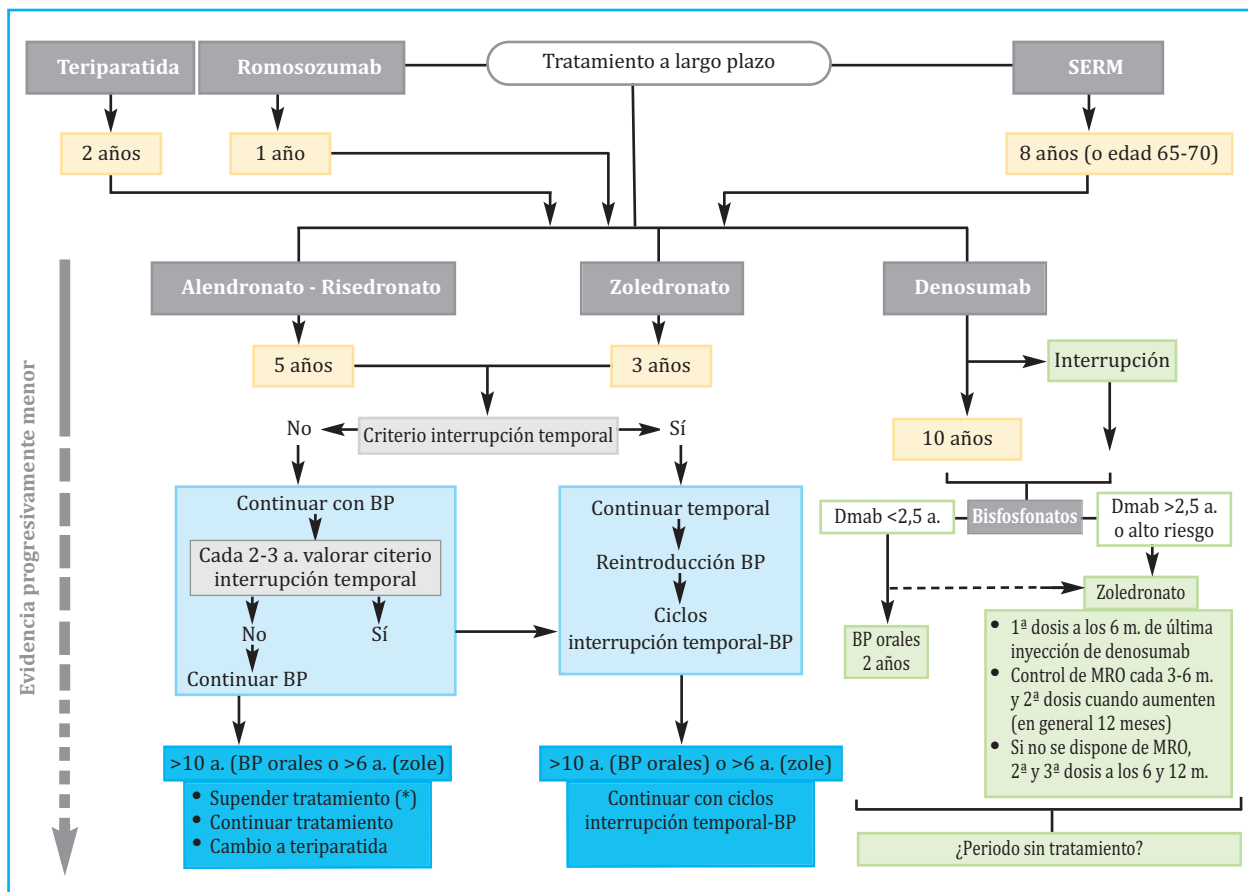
Teriparatida
Romosozumab
Tratamiento a largo plazo
SERM
2 años
1 año
8 años (o edad 65-70)

Evidencia progresivamente menor

Alendronato - Risedronato
Zoledronato
Denosumab
5 años
3 años
Interrupción
No
Criterio interrupción temporal
Sí
10 años

Continuar con BP
Cada 2-3 a. valorar citerio interrupción temporal
No
Sí
Continuar BP

Continuar temporal
Reintroducción BP
Ciclos interrupción temporal-BP

Dmab <2,5 a.
Bisfosfonatos
Dmab >2,5 a. o alto riesgo
Zoledronato
BP orales 2 años
• 1ª dosis a los 6 m. de última inyección de denosumab
• Control de MRO cada 3-6 m. y 2ª dosis cuando aumenten (en general 12 meses)
• Si no se dispone de MRO, 2ª y 3ª dosis a los 6 y 12 m.

>10 a. (BP orales o >6 a. (zole)
• Supender tratamiento (*)
• Continuar tratamiento
• Cambio a teriparatida

>10 a. (BP orales) o >6 a. (zole)
Continuar con ciclos interrupción temporal-BP

¿Periodo sin tratamiento?